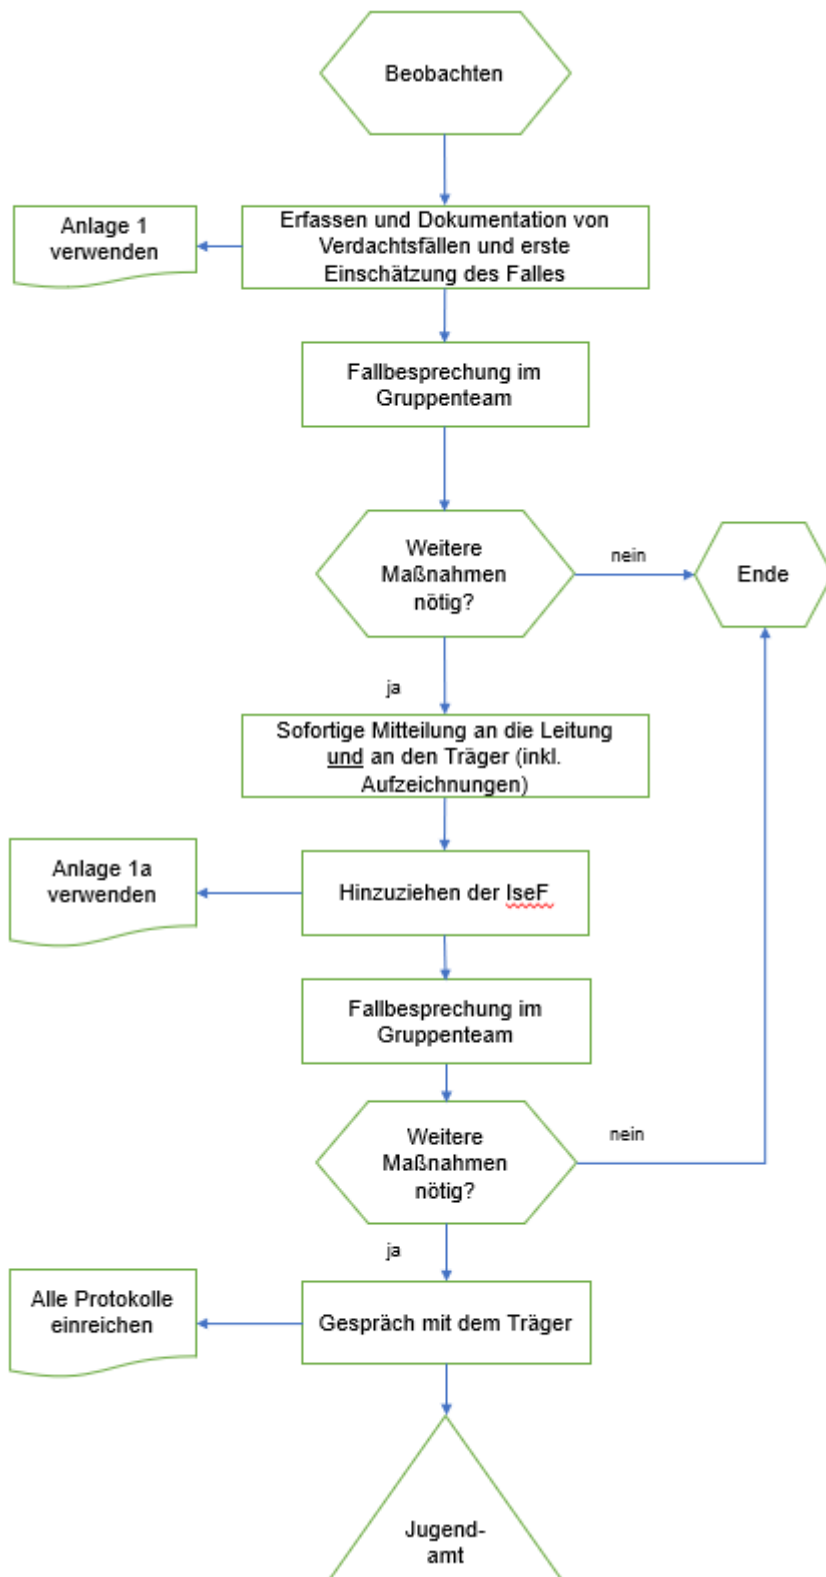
Beobachten

Anlage 1 verwenden

Erfassen und Dokumentation von Verdachtsfällen und erste Einschätzung des Falles

Fallbesprechung im Gruppenteam

Weitere Maßnahmen nötig?

nein

Ende

ja

Sofortige Mitteilung an die Leitung und an den Träger (inkl. Aufzeichnungen)

Anlage 1a verwenden

Hinzuziehen der IseF

Fallbesprechung im Gruppenteam

Weitere Maßnahmen nötig?

nein

ja

Alle Protokolle einreichen

Gespräch mit dem Träger

Jugend-amt